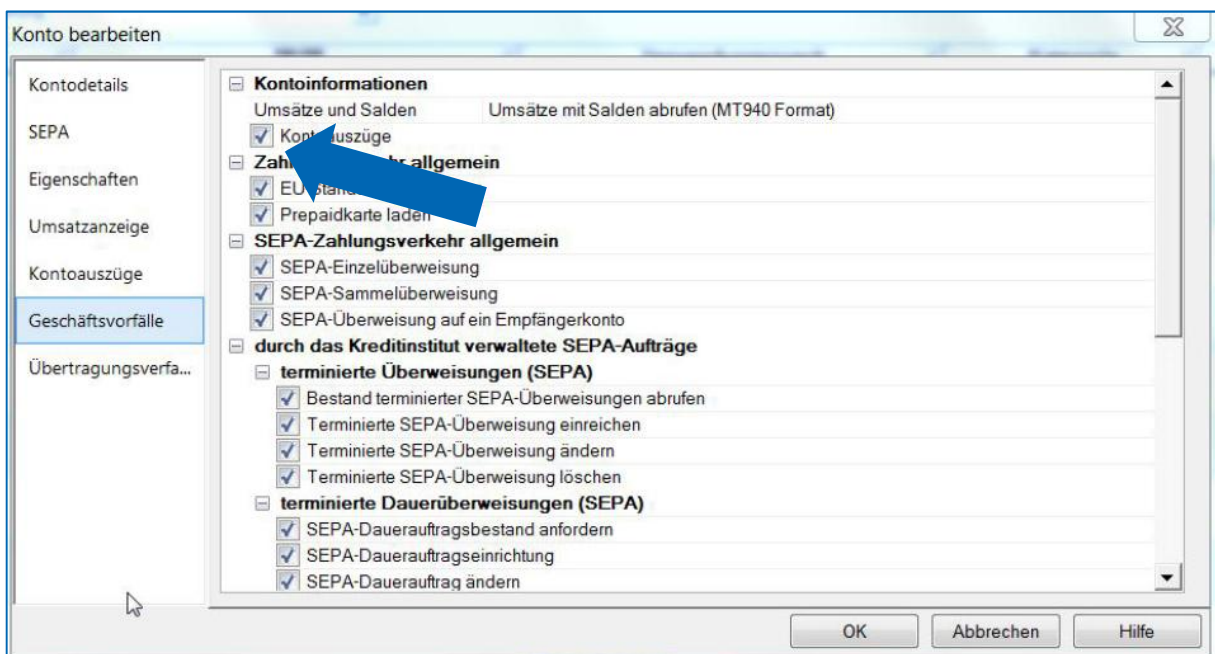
Konto bearbeiten

Kontodetails
SEPA
Eigenschaften
Umsatzanzeige
Kontoauszüge
Geschäftsvorfälle
Übertragungsverfa...

Kontoinformationen
Umsätze und Salden | Umsätze mit Salden abrufen (MT940 Format)
Kont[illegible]auszüge
Zahl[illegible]hr allgemein
EU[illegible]
Prepaidkarte laden
SEPA-Zahlungsverkehr allgemein
SEPA-Einzelüberweisung
SEPA-Sammelüberweisung
SEPA-Überweisung auf ein Empfängerkonto
durch das Kreditinstitut verwaltete SEPA-Aufträge
terminierte Überweisungen (SEPA)
Bestand terminierter SEPA-Überweisungen abrufen
Terminierte SEPA-Überweisung einreichen
Terminierte SEPA-Überweisung ändern
Terminierte SEPA-Überweisung löschen
terminierte Dauerüberweisungen (SEPA)
SEPA-Dauerauftragsbestand anfordern
SEPA-Dauerauftragseinrichtung
SEPA-Dauerauftrag ändern

OK
Abbrechen
Hilfe